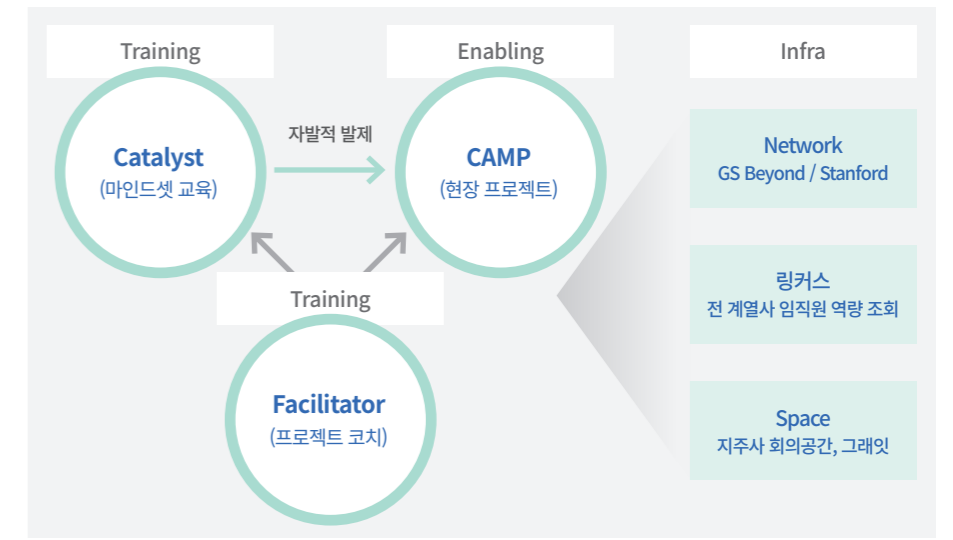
Training

Enabling

Infra

Catalyst
(마인드셋 교육)

자발적 발제

CAMP
(현장 프로젝트)

Network
GS Beyond / Stanford

링커스
전 계열사 임직원 역량 조회

Training

Facilitator
(프로젝트 코치)

Space
지주사 회의공간, 그래잇